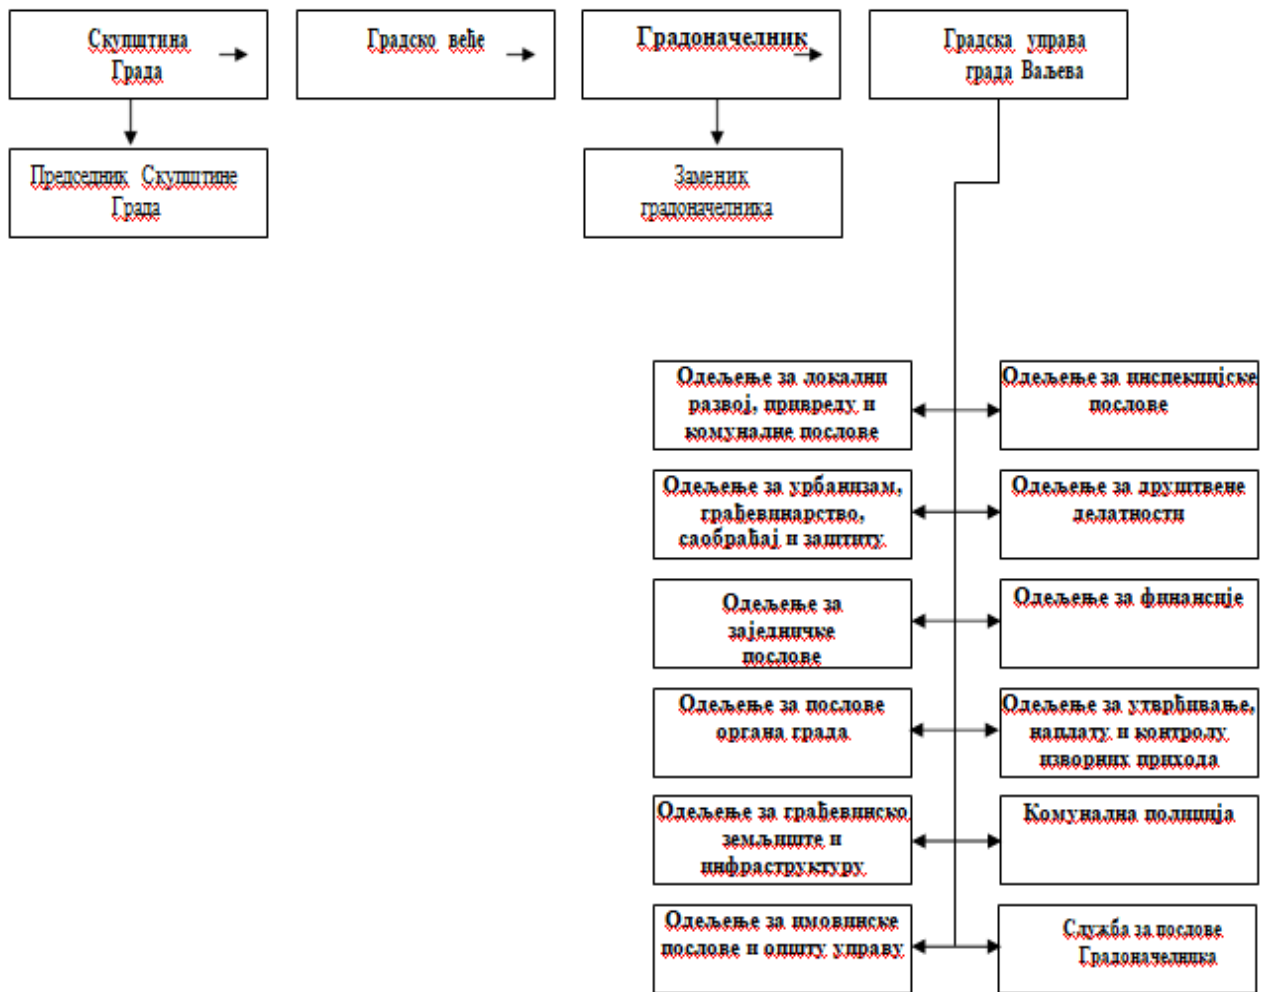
Скупштина Града

Градско веће

Градоначелник

Градска управа града Ваљева

Председник Скупштине Града

Заменик градоначелника

Одељење за локални развој, привреду и комуналне послове

Одељење за инспекцијске послове

Одељење за урбанизам, грађевинарство, саобраћај и заштиту

Одељење за друштвене делатности

Одељење за заједничке послове

Одељење за финансије

Одељење за послове органа града

Одељење за утврђивање, наплату и контролу изворних прихода

Одељење за грађевинско земљиште и инфраструктуру

Комунална полиција

Одељење за имовинске послове и општу управу

Служба за послове Градоначелника